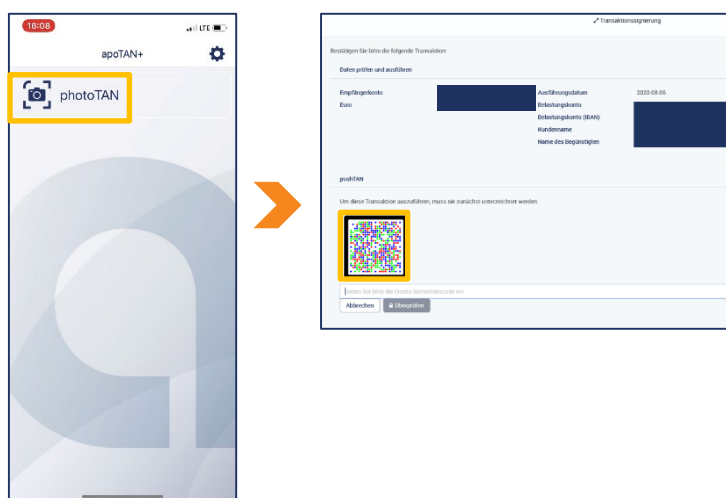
16:08

LTE

apoTAN+

photoTAN

Transaktionssignierung

Bestätigen Sie bitte die folgende Transaktion

Daten prüfen und ausführen

Empfängerkonto

Euro

Ausführungsdatum

2020-08-06

Belastungskonto

Belastungskonto (IBAN)

Kundenname

Name des Begünstigten

pushTAN

Um diese Transaktion auszuführen, muss sie zunächst unterzeichnet werden.

Geben Sie bitte die Dunkle Sicherheitscode ein

Abbrechen

Überprüfen